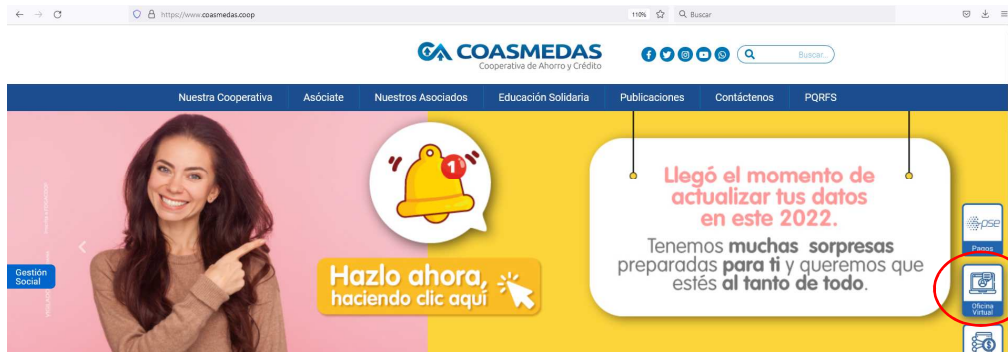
https://www.coasmedas.coop

110% Buscar

COASMEDAS
Cooperativa de Ahorro y Crédito

Buscar...

Nuestra Cooperativa Asóciate Nuestros Asociados Educación Solidaria Publicaciones Contáctenos PQRFS

1

Llegó el momento de actualizar tus datos en este 2022.

Tenemos muchas sorpresas preparadas para ti y queremos que estés al tanto de todo.

Hazlo ahora, haciendo clic aquí

Gestión Social

pse
Pagos

Oficina Virtual